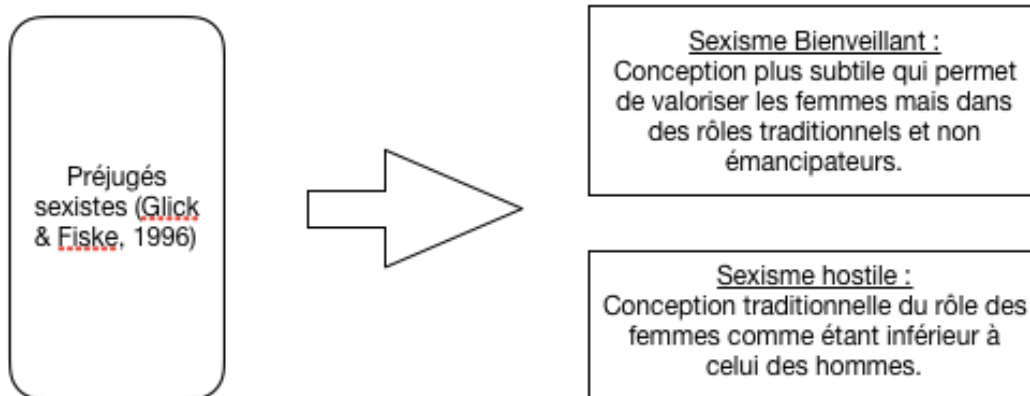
Préjugés sexistes (Glick & Fiske, 1996)

Sexisme Bienveillant :
Conception plus subtile qui permet de valoriser les femmes mais dans des rôles traditionnels et non émancipateurs.

Sexisme hostile :
Conception traditionnelle du rôle des femmes comme étant inférieur à celui des hommes.